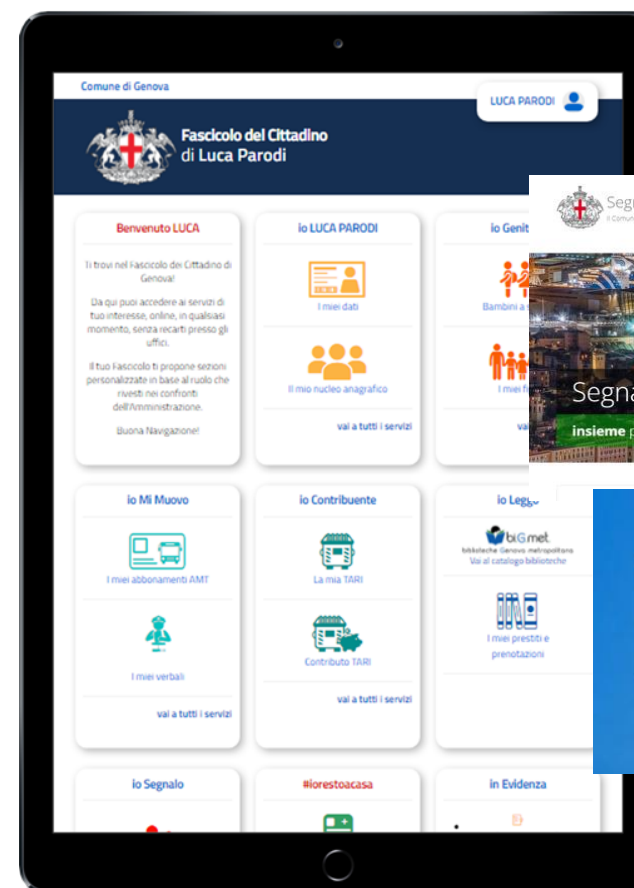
Comune di Genova

LUCA PARODI

Fascicolo del Cittadino di Luca Parodi

Benvenuto LUCA

Ti trovi nel Fascicolo del Cittadino di Genova!

Da qui puoi accedere ai servizi di tuo interesse, online, in qualsiasi momento, senza recarti presso gli uffici.

Il tuo Fascicolo ti propone sezioni personalizzate in base al ruolo che rivesti nei confronti dell'Amministrazione.

Buona Navigazione!

io LUCA PARODI

I miei dati

Il mio nucleo anagrafico

vai a tutti i servizi

io Genit

Bambini a

I miei fi

vai

Segn

Il Comun

Segna

insieme p

io Mi Muovo

I miei abbonamenti AMT

I miei verbali

vai a tutti i servizi

io Contribuente

La mia TARI

Contributo TARI

vai a tutti i servizi

io Leggo

biG.met.

biblioteche Genova metropolitana

Vai al catalogo biblioteche

I miei prestiti e prenotazioni

io Segnalo

#iorestoacasa

in Evidenza